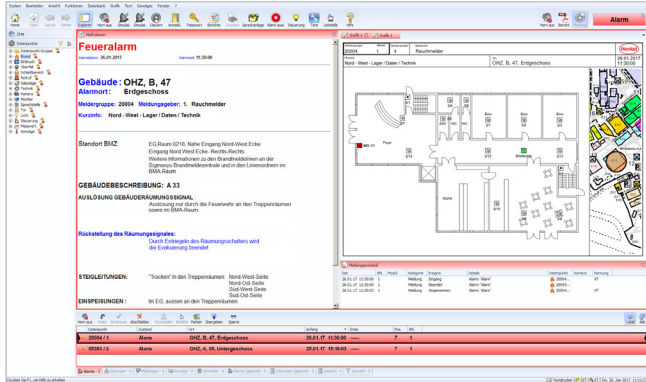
Feueralarm

Alarmdatum 26.01.2017 Alarmzeit 11:30:00

Gebäude : OHZ, B, 47
Alarmort : Erdgeschoss

Meldergruppe: 20004 Meldungsgeber: 1. Rauchmelder

Kurzinfo: Nord - West - Lager / Daten / Technik

Standort BMZ: EG,Raum 0218, Nähe Eingang Nord-West Ecke
Eingang Nord West Ecke- Rechts-Rechts
Weitere Informationen zu den Brandmeldelinien an der Sigmasys-Brandmeldezentrale und in den Linienordnern im BMA-Raum

GEBÄUDEBESCHREIBUNG: A 33

AUSLÖSUNG GEBÄUDERÄUMUNGSSIGNAL
Auslösung nur durch die Feuerwehr an den Treppenräumen sowie im BMA-Raum.

Rückstellung des Räumungssignales:
Durch Entriegeln des Räumungsschalters wird die Evakuierung beendet

STEIGLEITUNGEN: "Trocken" In den Treppenräumen Nord-West-Seite
Nord-Ost-Seite
Süd-West-Seite
Süd-Ost-Seite

EINSPEISUNGEN : Im EG, aussen an den Treppenräumen

Nord - West - Lager / Daten / Technik
OHZ, B, 47, Erdgeschoss
26.01.2017 11:30:00
20004 4 Rauchmelder

Alarm

| | Zustand | Ort | Anfang | Ende | Prio | Mfs |
|---|---|---|---|---|---|---|
| 20004 / 1 | Alarm | OHZ, B, 47, Erdgeschoss | 26.01.17 11:30:00 | ---- | 7 | 1 |
| 05303 / 2 | Alarm | OHZ, A, 05, Untergeschoss | 26.01.17 19:16:00 | ---- | 7 | 1 |